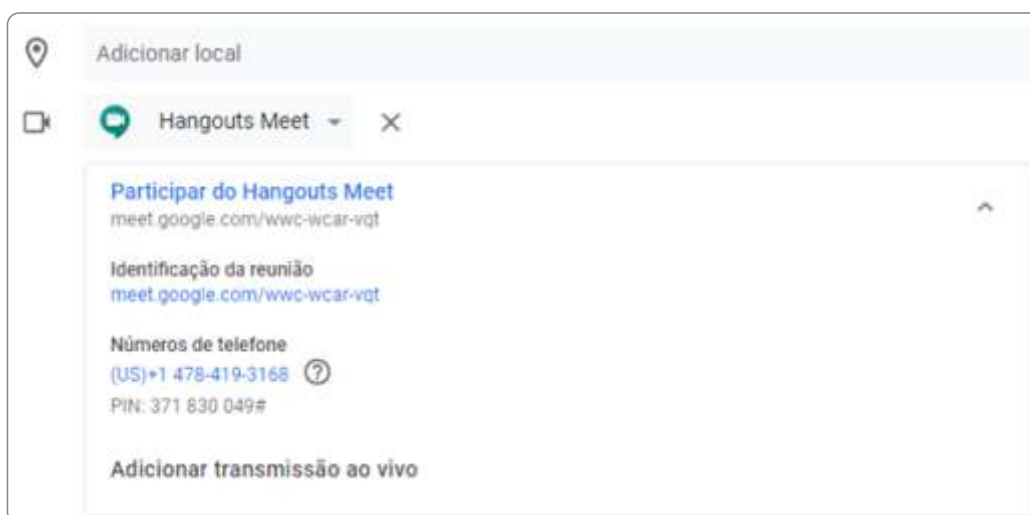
Adicionar local

Hangouts Meet

Participar do Hangouts Meet
meet.google.com/wwc-wcar-vqt

Identificação da reunião
meet.google.com/wwc-wcar-vqt

Números de telefone
(US)+1 478-419-3168
PIN: 371 830 049#

Adicionar transmissão ao vivo